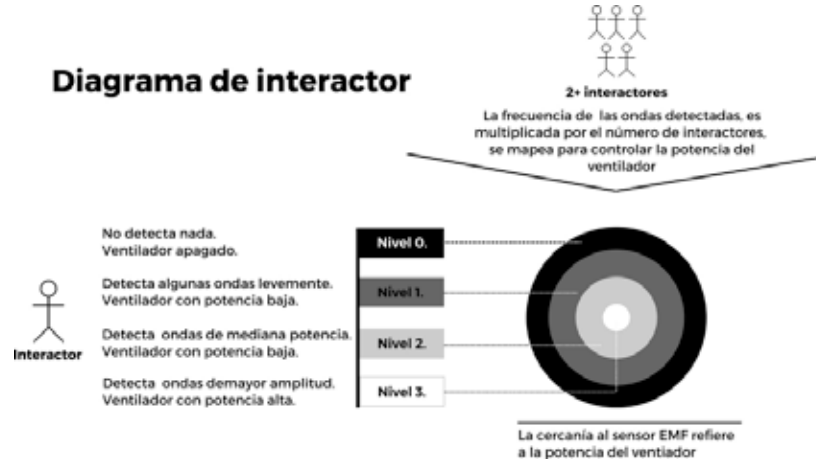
Diagrama de interactor

2+ interactores

La frecuencia de las ondas detectadas, es multiplicada por el número de interactores, se mapea para controlar la potencia del ventilador

Interactor

No detecta nada.
Ventilador apagado.

Detecta algunas ondas levemente.
Ventilador con potencia baja.

Detecta ondas de mediana potencia.
Ventilador con potencia baja.

Detecta ondas demayor amplitud.
Ventilador con potencia alta.

Nivel 0.

Nivel 1.

Nivel 2.

Nivel 3.

La cercanía al sensor EMF refiere a la potencia del ventiador